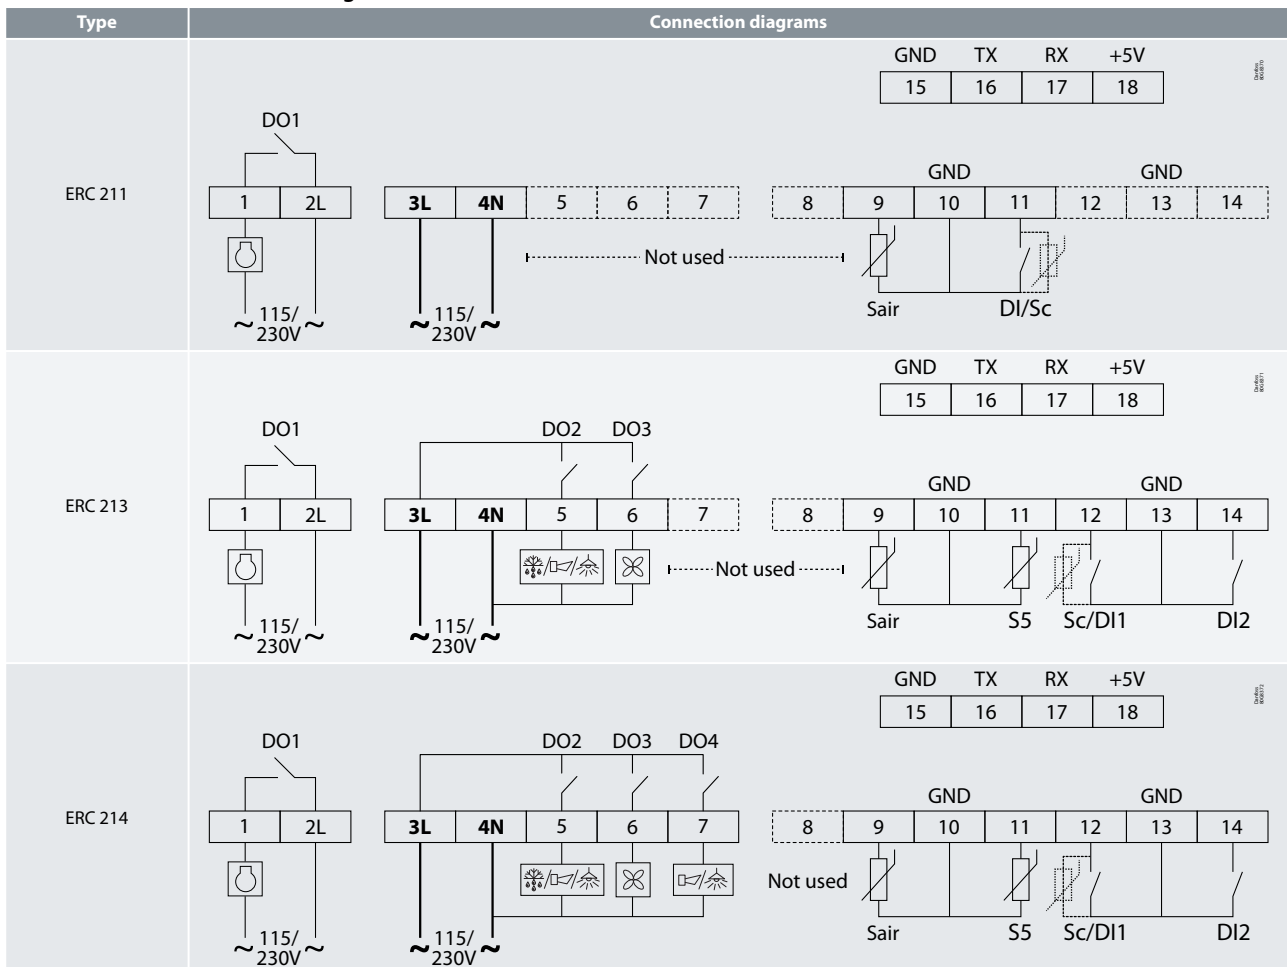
| Type | Connection diagrams |
|---|---|
| ERC 211 | GND TX RX +5V<br>15 16 17 18<br>DO1<br>1 2L<br>3L 4N 5 6 7<br>GND GND<br>8 9 10 11 12 13 14<br>Not used<br>~ 115/230V ~<br>~ 115/230V ~<br>Sair DI/Sc |
| ERC 213 | GND TX RX +5V<br>15 16 17 18<br>DO1<br>DO2 DO3<br>1 2L<br>3L 4N 5 6 7<br>GND GND<br>8 9 10 11 12 13 14<br>Not used<br>~ 115/230V ~<br>~ 115/230V ~<br>Sair S5 Sc/DI1 DI2 |
| ERC 214 | GND TX RX +5V<br>15 16 17 18<br>DO1<br>DO2 DO3 DO4<br>1 2L<br>3L 4N 5 6 7<br>GND GND<br>8 9 10 11 12 13 14<br>Not used<br>~ 115/230V ~<br>~ 115/230V ~<br>Sair S5 Sc/DI1 DI2 |